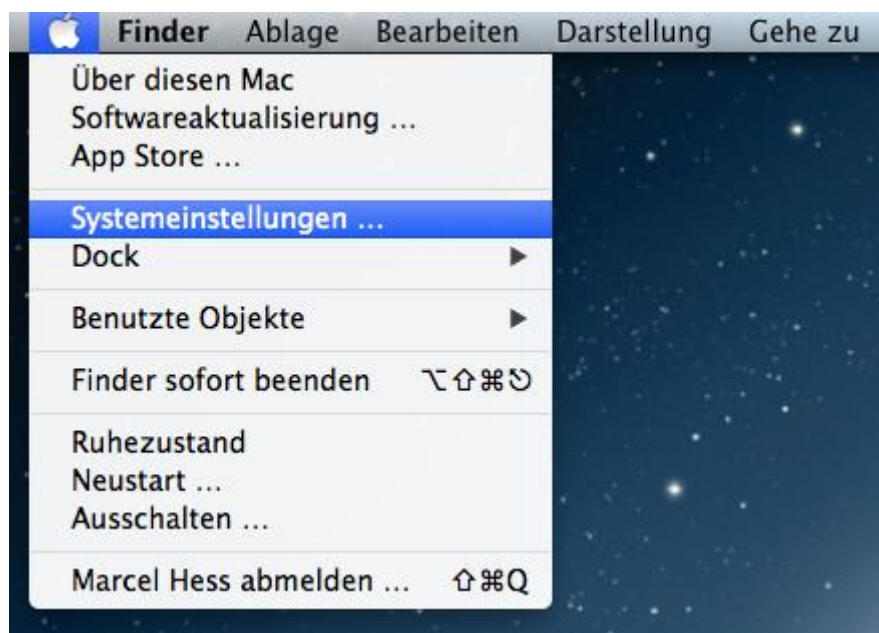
Finder Ablage Bearbeiten Darstellung Gehe zu

Über diesen Mac
Softwareaktualisierung ...
App Store ...

Systemeinstellungen ...
Dock ▶

Benutzte Objekte ▶

Finder sofort beenden ⌥⇧⌘⎋

Ruhezustand
Neustart ...
Ausschalten ...

Marcel Hess abmelden ... ⇧⌘Q